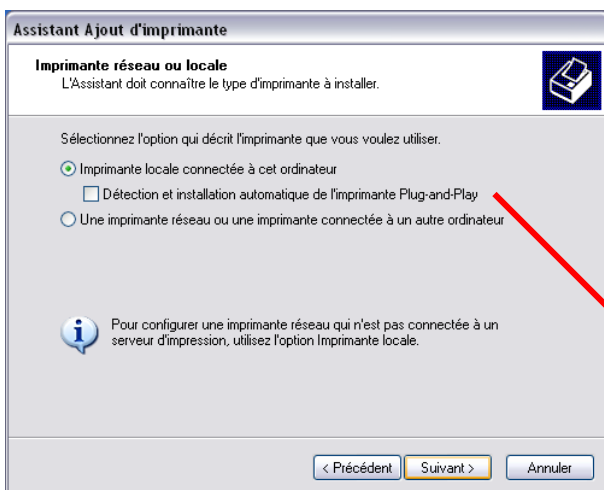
Assistant Ajout d'imprimante

Imprimante réseau ou locale
L'Assistant doit connaître le type d'imprimante à installer.

Sélectionnez l'option qui décrit l'imprimante que vous voulez utiliser.

Imprimante locale connectée à cet ordinateur

Détection et installation automatique de l'imprimante Plug-and-Play

Une imprimante réseau ou une imprimante connectée à un autre ordinateur

Pour configurer une imprimante réseau qui n'est pas connectée à un serveur d'impression, utilisez l'option Imprimante locale.

< Précédent Suivant > Annuler